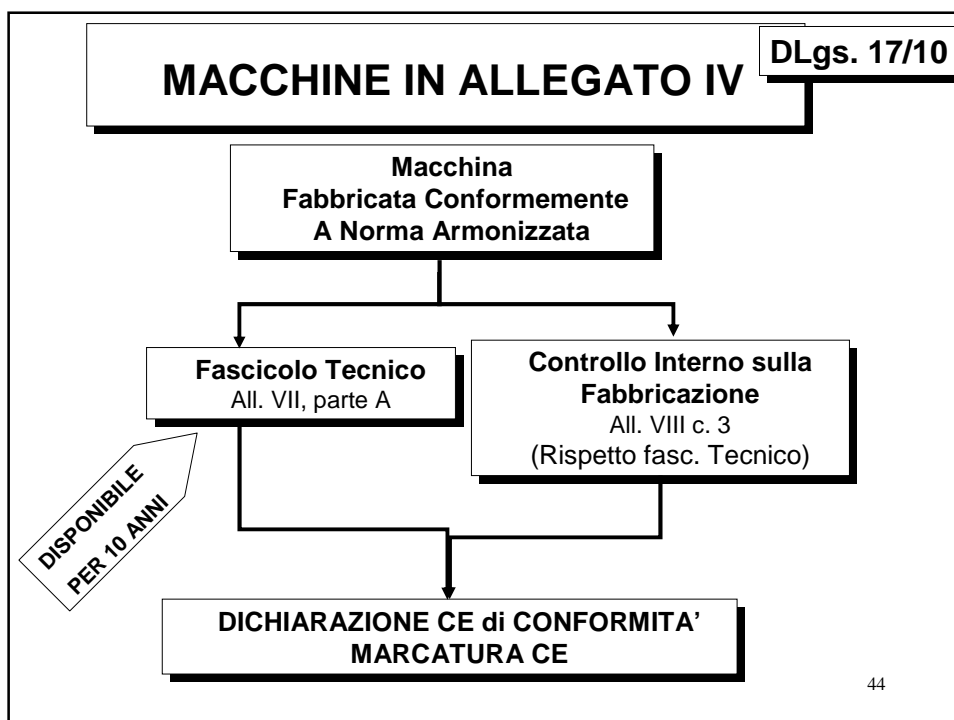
MACCHINE IN ALLEGATO IV

DLgs. 17/10

Macchina
Fabbricata Conformemente
A Norma Armonizzata

Fascicolo Tecnico
All. VII, parte A

Controllo Interno sulla Fabbricazione
All. VIII c. 3
(Rispetto fasc. Tecnico)

DISPONIBILE PER 10 ANNI

DICHIARAZIONE CE di CONFORMITA'
MARCATURA CE

44